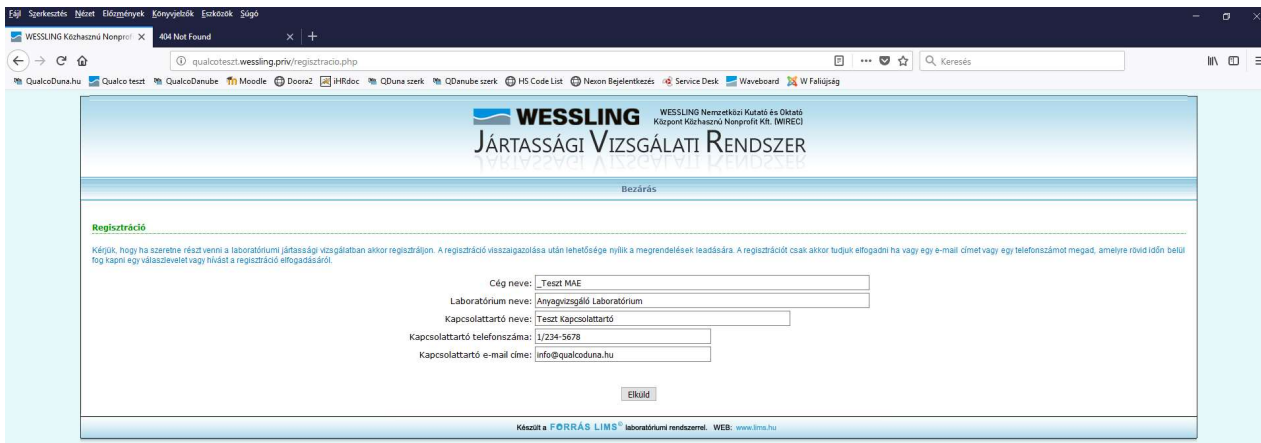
Fájl Szerkesztés Nézet Előzmények Könyvjelzők Eszközök Súgó

WESSLING Közhasznú Nonprofi
404 Not Found

qualcoteszt.wessling.priv/regisztracio.php

Keresés

QualcoDuna.hu Qualco teszt QualcoDanube Moodle Doora2 iHRdoc QDuna szerk QDanube szerk HS Code List Nexon Bejelentkezés Service Desk Waveboard W Faliújság

WESSLING WESSLING Nemzetközi Kutató és Oktató Központ Közhasznú Nonprofit Kft. (WIREC)

JÁRTASSÁGI VIZSGÁLATI RENDSZER

Bezárás

Regisztráció

Kérjük, hogy ha szeretne részt venni a laboratóriumi jártassági vizsgálatban akkor regisztráljon. A regisztráció visszaigazolása után lehetősége nyílik a megrendelések leadására. A regisztrációt csak akkor tudjuk elfogadni ha vagy egy e-mail címet vagy egy telefonszámot megad, amelyre rövid időn belül fog kapni egy válaszlevelet vagy hívást a regisztráció elfogadásáról.

Cég neve: _Teszt MAE

Laboratórium neve: Anyagvizsgáló Laboratórium

Kapcsolattartó neve: Teszt Kapcsolattartó

Kapcsolattartó telefonszáma: 1/234-5678

Kapcsolattartó e-mail címe: info@qualcoduna.hu

Elküld

Készült a FORRÁS LIMS® laboratóriumi rendszerrel. WEB: www.lims.hu